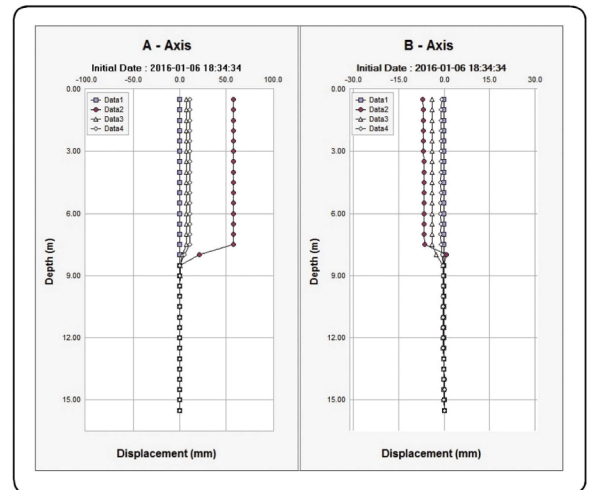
A - Axis

Initial Date : 2016-01-06 18:34:34

-100.0
-50.0
0.0
50.0
100.0

Data1
Data2
Data3
Data4

0.00
3.00
6.00
9.00
12.00
15.00

Depth (m)

Displacement (mm)

B - Axis

Initial Date : 2016-01-06 18:34:34

-30.0
-15.0
0.0
15.0
30.0

Data1
Data2
Data3
Data4

0.00
3.00
6.00
9.00
12.00
15.00

Depth (m)

Displacement (mm)